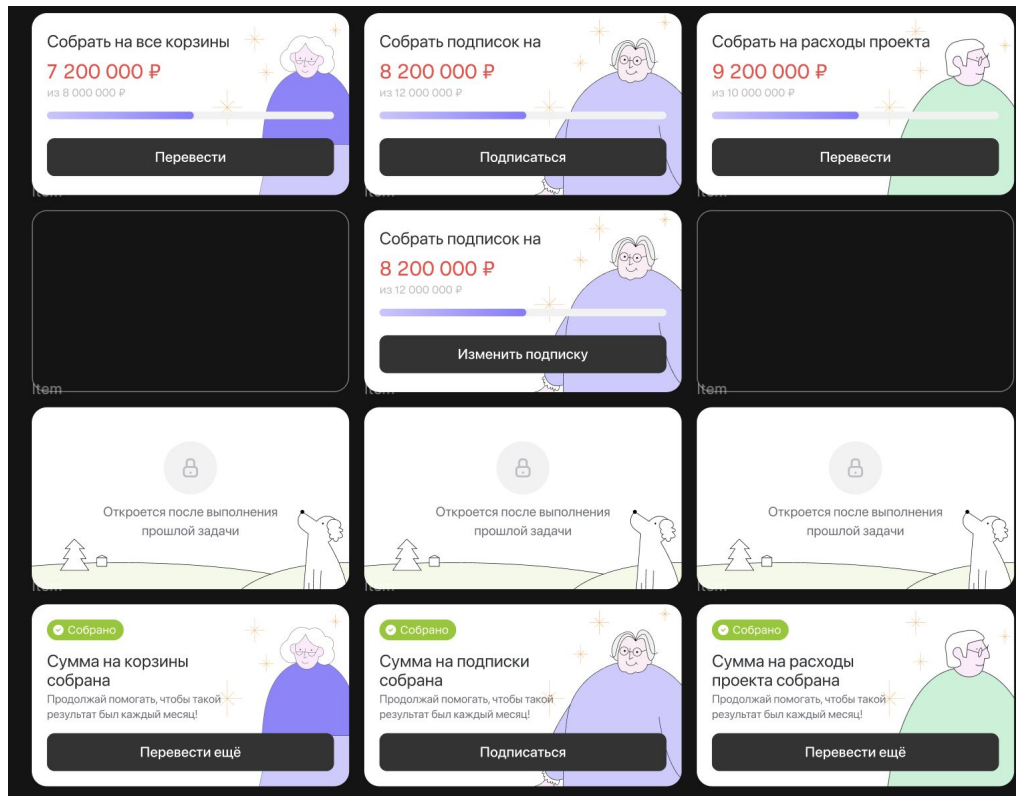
Собрать на все корзины
7 200 000 ₽
из 8 000 000 ₽
Перевести

Собрать подписок на
8 200 000 ₽
из 12 000 000 ₽
Подписаться

Собрать на расходы проекта
9 200 000 ₽
из 10 000 000 ₽
Перевести

Item

Собрать подписок на
8 200 000 ₽
из 12 000 000 ₽
Изменить подписку

Item

Откроется после выполнения прошлой задачи

Откроется после выполнения прошлой задачи

Откроется после выполнения прошлой задачи

Собрано
Сумма на корзины собрана
Продолжай помогать, чтобы такой результат был каждый месяц!
Перевести ещё

Собрано
Сумма на подписки собрана
Продолжай помогать, чтобы такой результат был каждый месяц!
Подписаться

Собрано
Сумма на расходы проекта собрана
Продолжай помогать, чтобы такой результат был каждый месяц!
Перевести ещё